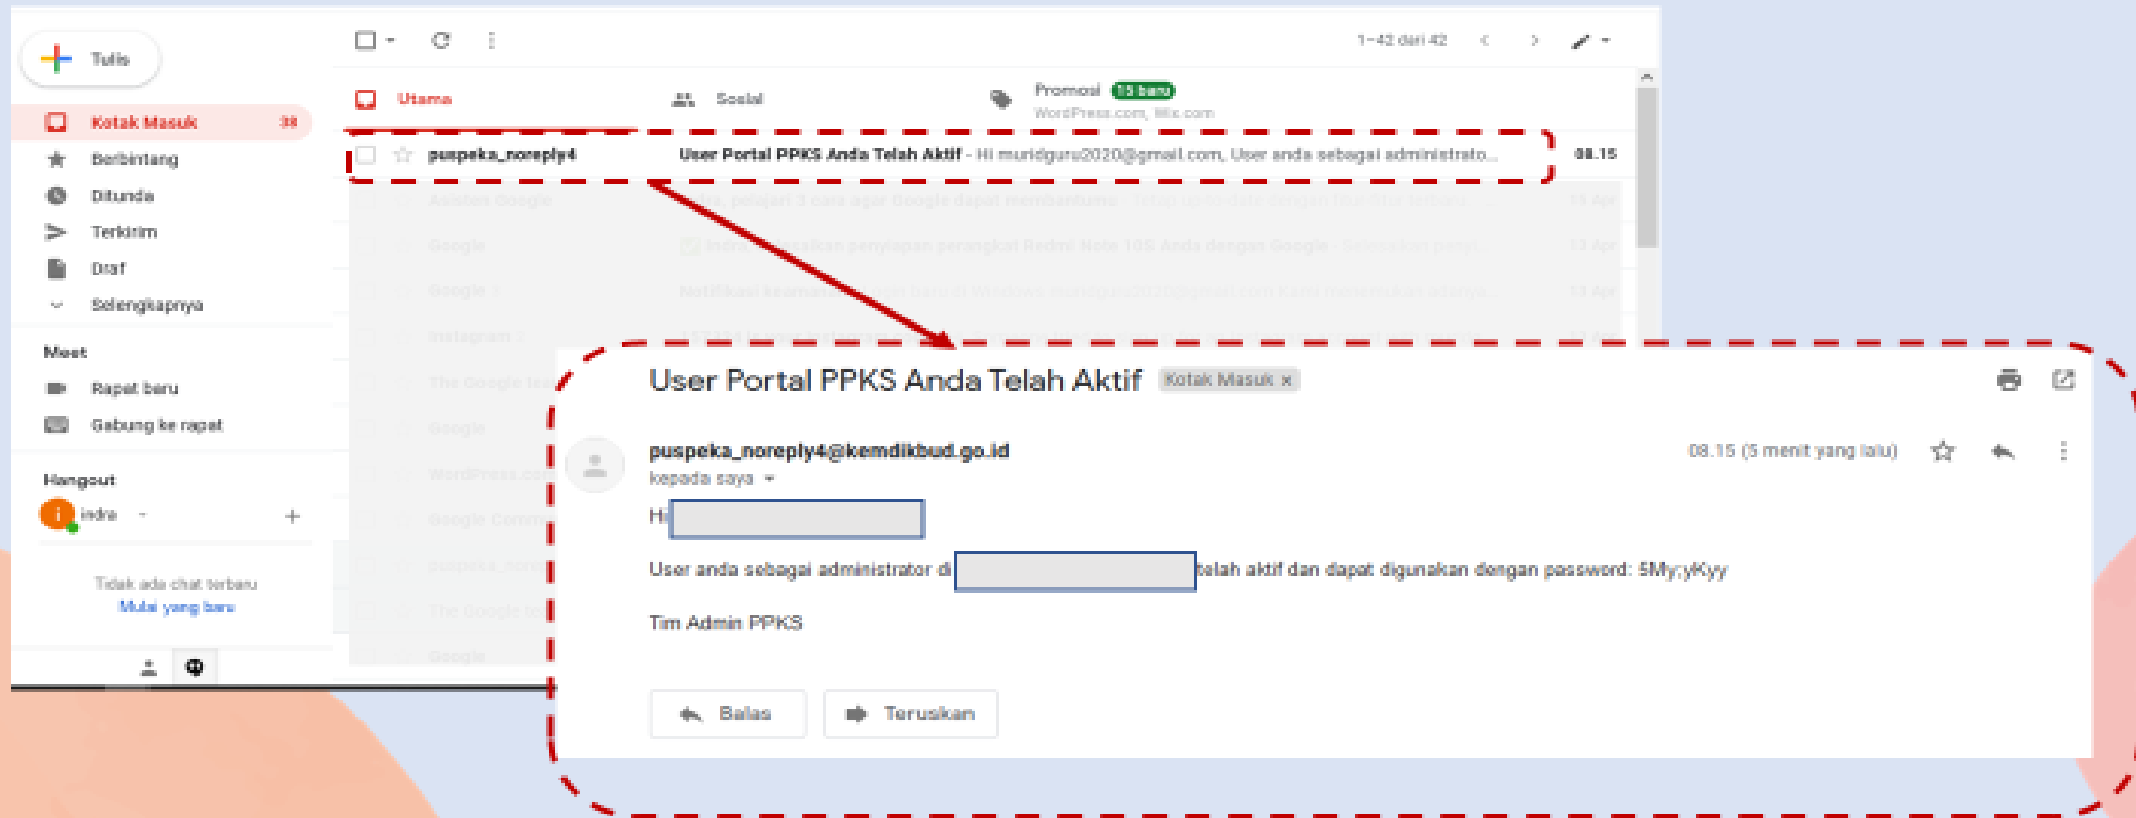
Tulis

Kotak Masuk 38
Berbintang
Ditunda
Terkirim
Draf
Selengkapnya

Meet
Rapat baru
Gabung ke rapat

Hangout
indra

Tidak ada chat terbaru
Mulai yang baru

1–42 dari 42

Utama
Sosial
Promosi 15 baru
WordPress.com, Wix.com

puspeka_noreply4 User Portal PPKS Anda Telah Aktif - Hi muridguru2020@gmail.com, User anda sebagai administrato... 08.15

User Portal PPKS Anda Telah Aktif Kotak Masuk x

puspeka_noreply4@kemdikbud.go.id
kepada saya
08.15 (5 menit yang lalu)

Hi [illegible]

User anda sebagai administrator di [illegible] telah aktif dan dapat digunakan dengan password: 5My;yKyy

Tim Admin PPKS

Balas
Teruskan